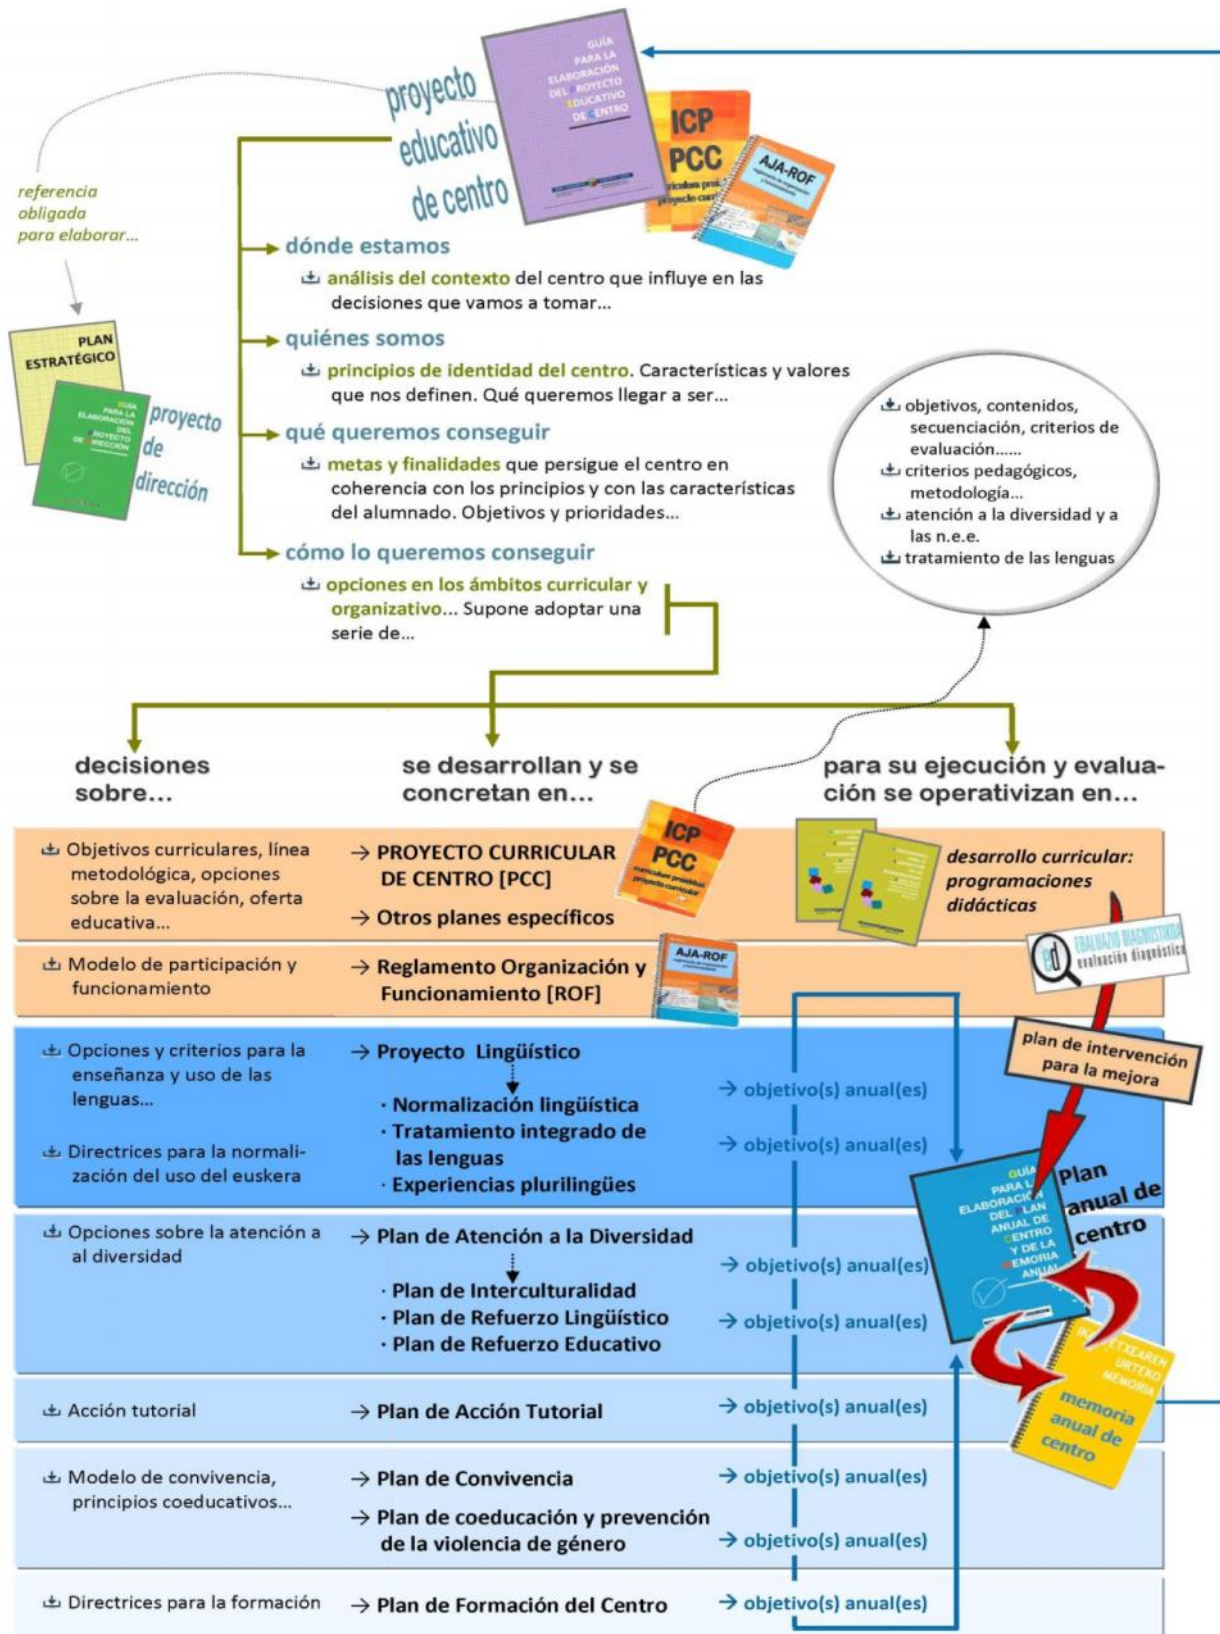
proyecto educativo de centro

GUÍA PARA LA ELABORACIÓN DEL PROYECTO EDUCATIVO DE CENTRO

ICP
PCC

AJA-ROF

referencia obligada para elaborar...

PLAN ESTRATÉGICO

proyecto de dirección

dónde estamos
análisis del contexto del centro que influye en las decisiones que vamos a tomar...

quiénes somos
principios de identidad del centro. Características y valores que nos definen. Qué queremos llegar a ser...

qué queremos conseguir
metas y finalidades que persigue el centro en coherencia con los principios y con las características del alumnado. Objetivos y prioridades...

cómo lo queremos conseguir
opciones en los ámbitos curricular y organizativo... Supone adoptar una serie de...

objetivos, contenidos, secuenciación, criterios de evaluación......
criterios pedagógicos, metodología...
atención a la diversidad y a las n.e.e.
tratamiento de las lenguas

decisiones sobre...

se desarrollan y se concretan en...

para su ejecución y evaluación se operativizan en...

| decisiones sobre... | se desarrollan y se concretan en... | para su ejecución y evaluación se operativizan en... |
|---|---|---|
| Objetivos curriculares, línea metodológica, opciones sobre la evaluación, oferta educativa... | → PROYECTO CURRICULAR DE CENTRO [PCC] → Otros planes específicos | desarrollo curricular: programaciones didácticas |
| Modelo de participación y funcionamiento | → Reglamento Organización y Funcionamiento [ROF] | |
| Opciones y criterios para la enseñanza y uso de las lenguas... | → Proyecto Lingüístico · Normalización lingüística · Tratamiento integrado de las lenguas · Experiencias plurilingües | → objetivo(s) anual(es) |
| Directrices para la normalización del uso del euskera | | → objetivo(s) anual(es) |
| Opciones sobre la atención a al diversidad | → Plan de Atención a la Diversidad · Plan de Interculturalidad · Plan de Refuerzo Lingüístico · Plan de Refuerzo Educativo | → objetivo(s) anual(es) → objetivo(s) anual(es) |
| Acción tutorial | → Plan de Acción Tutorial | → objetivo(s) anual(es) |
| Modelo de convivencia, principios coeducativos... | → Plan de Convivencia → Plan de coeducación y prevención de la violencia de género | → objetivo(s) anual(es) → objetivo(s) anual(es) |
| Directrices para la formación | → Plan de Formación del Centro | → objetivo(s) anual(es) |

EBALUAZIO DIAGNOSTIKOA
evaluación diagnóstica

plan de intervención para la mejora

GUÍA PARA LA ELABORACIÓN DEL PLAN ANUAL DE CENTRO Y DE LA MEMORIA ANUAL

Plan anual de centro

IKASTETXEAREN URTEKO MEMORIA
memoria anual de centro